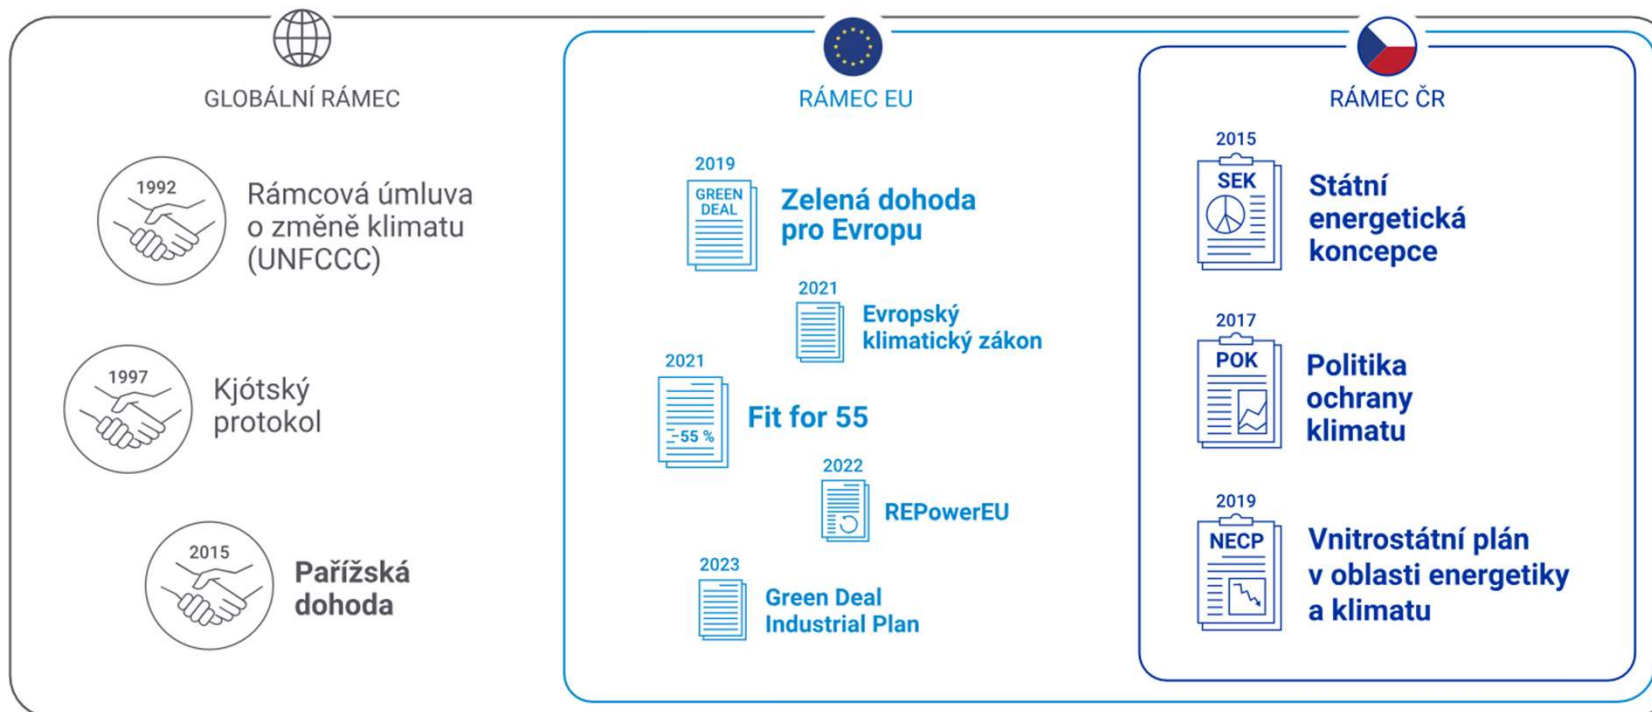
GLOBÁLNÍ RÁMEC

1992
Rámcová úmluva o změně klimatu (UNFCCC)

1997
Kjótský protokol

2015
Pařížská dohoda

RÁMEC EU

2019
GREEN DEAL
Zelená dohoda pro Evropu

2021
Evropský klimatický zákon

2021
55 %
Fit for 55

2022
REPowerEU

2023
Green Deal Industrial Plan

RÁMEC ČR

2015
SEK
Státní energetická koncepce

2017
POK
Politika ochrany klimatu

2019
NECP
Vnitrostátní plán v oblasti energetiky a klimatu